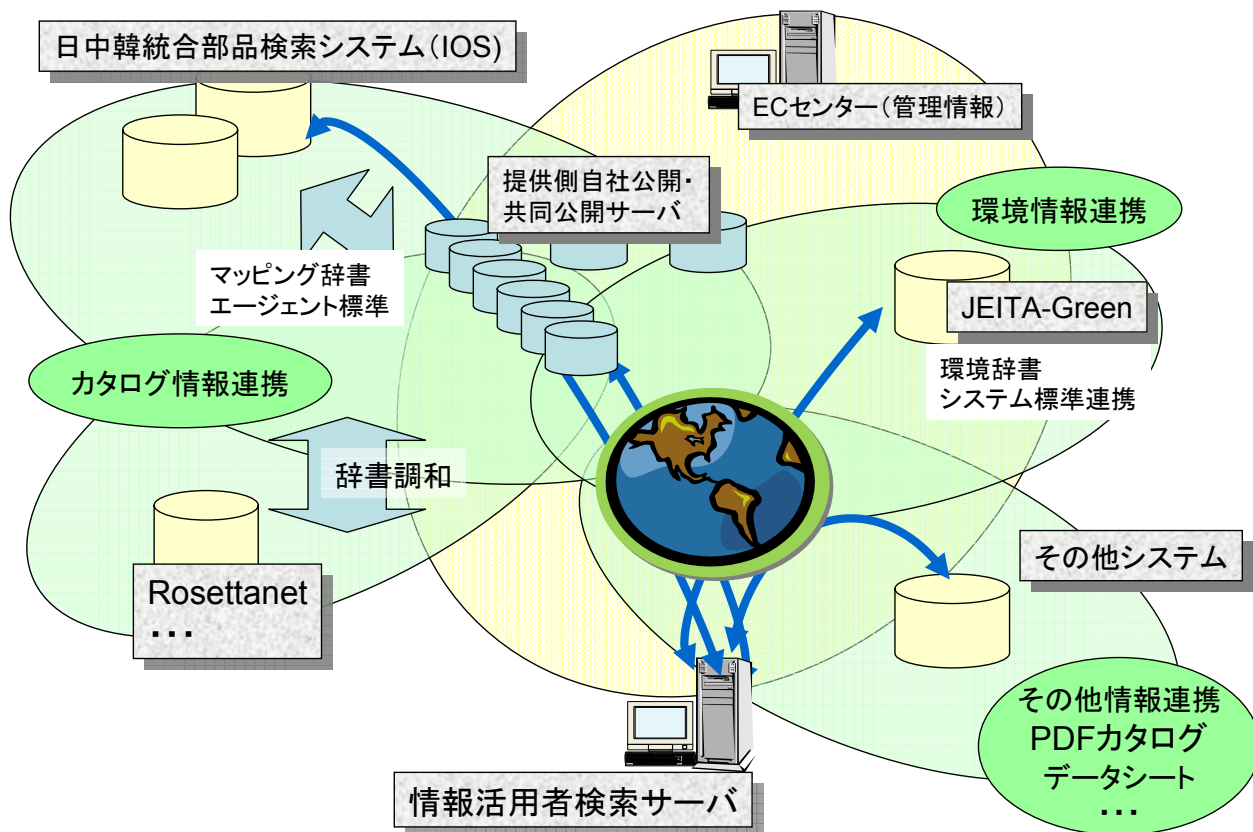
日中韓統合部品検索システム(IOS)

ECセンター（管理情報）

提供側自社公開・共同公開サーバ

環境情報連携

マッピング辞書
エージェント標準

JEITA-Green

環境辞書
システム標準連携

カタログ情報連携

辞書調和

その他システム

Rosettanet
・・・

その他情報連携
PDFカタログ
データシート
・・・

情報活用者検索サーバ